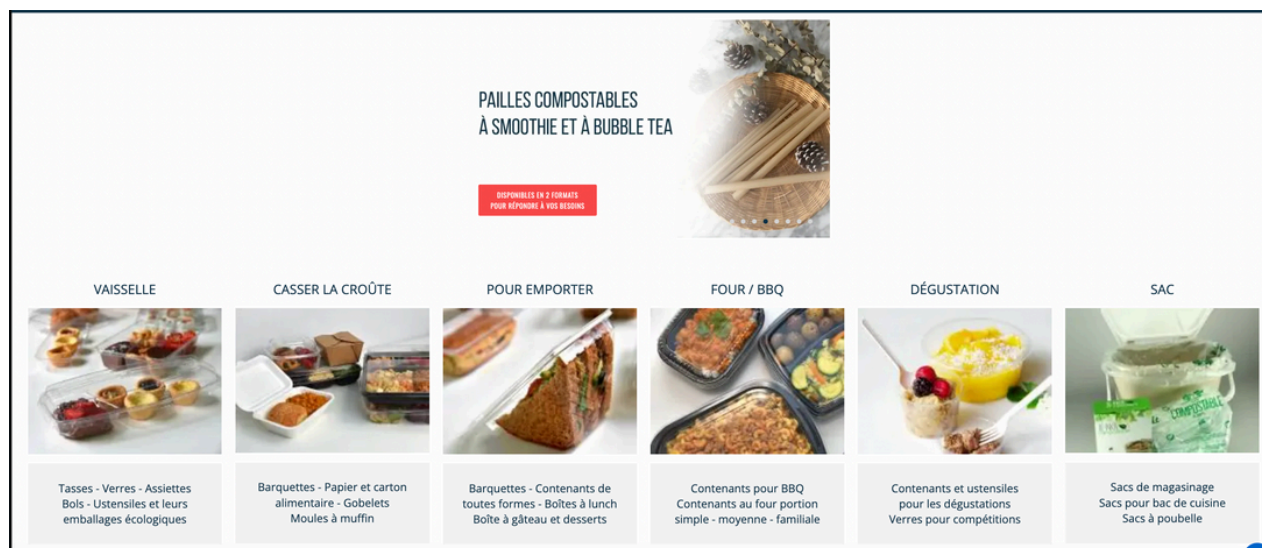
PAILLES COMPOSTABLES
À SMOOTHIE ET À BUBBLE TEA

DISPONIBLES EN 2 FORMATS
POUR RÉPONDRE À VOS BESOINS

VAISSELLE

CASSER LA CROÛTE

POUR EMPORTER

FOUR / BBQ

DÉGUSTATION

SAC

COMPOSTABLE

Tasses - Verres - Assiettes
Bols - Ustensiles et leurs emballages écologiques

Barquettes - Papier et carton alimentaire - Gobelets
Moules à muffin

Barquettes - Contenants de toutes formes - Boîtes à lunch
Boîte à gâteau et desserts

Contenants pour BBQ
Contenants au four portion simple - moyenne - familiale

Contenants et ustensiles pour les dégustations
Verres pour compétitions

Sacs de magasinage
Sacs pour bac de cuisine
Sacs à poubelle